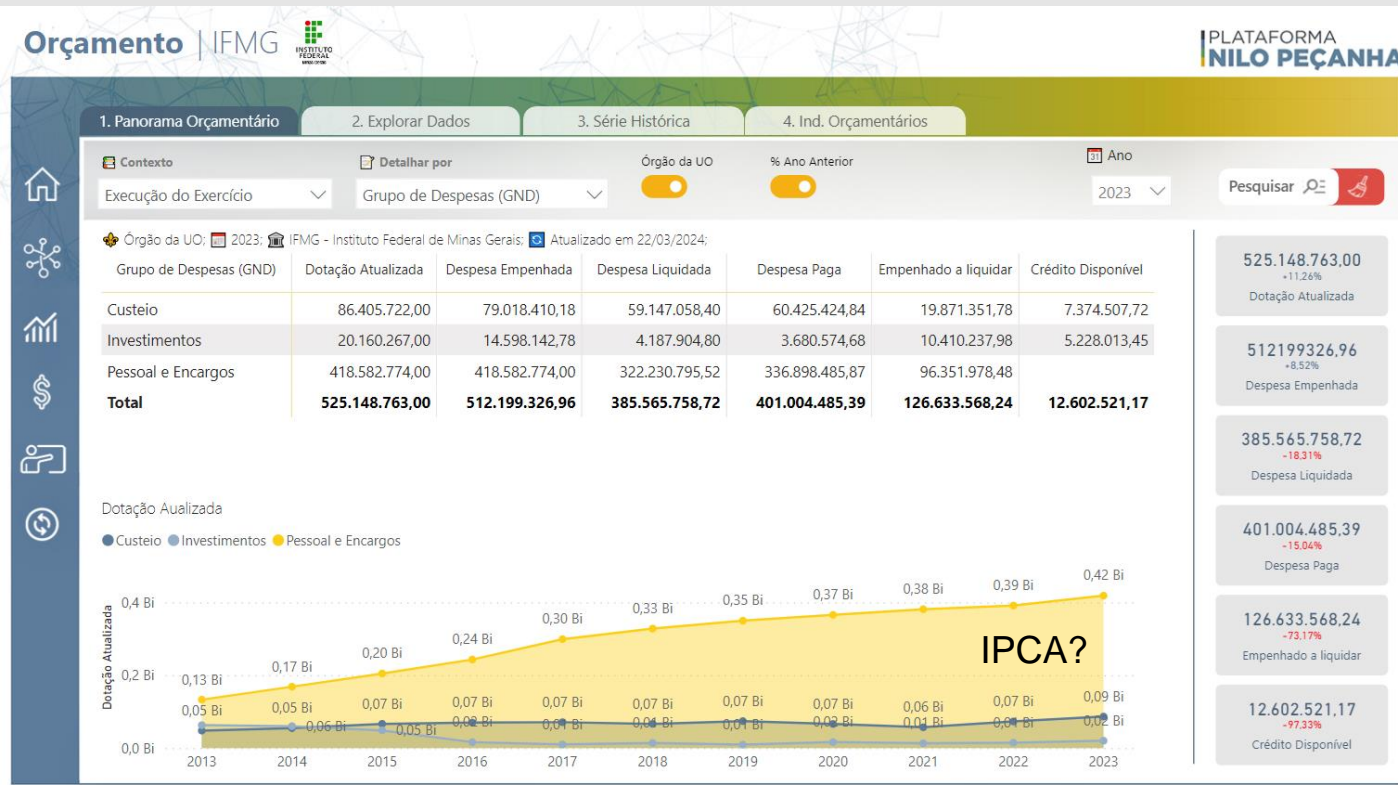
Orçamento | IFMG
INSTITUTO FEDERAL

PLATAFORMA
NILO PEÇANHA

1. Panorama Orçamentário
2. Explorar Dados
3. Série Histórica
4. Ind. Orçamentários

Contexto
Execução do Exercício

Detalhar por
Grupo de Despesas (GND)

Órgão da UO

% Ano Anterior

Ano
2023

Pesquisar

Órgão da UO; 2023; IFMG - Instituto Federal de Minas Gerais; Atualizado em 22/03/2024;

| Grupo de Despesas (GND) | Dotação Atualizada | Despesa Empenhada | Despesa Liquidada | Despesa Paga | Empenhado a liquidar | Crédito Disponível |
|---|---|---|---|---|---|---|
| Custeio | 86.405.722,00 | 79.018.410,18 | 59.147.058,40 | 60.425.424,84 | 19.871.351,78 | 7.374.507,72 |
| Investimentos | 20.160.267,00 | 14.598.142,78 | 4.187.904,80 | 3.680.574,68 | 10.410.237,98 | 5.228.013,45 |
| Pessoal e Encargos | 418.582.774,00 | 418.582.774,00 | 322.230.795,52 | 336.898.485,87 | 96.351.978,48 | |
| Total | 525.148.763,00 | 512.199.326,96 | 385.565.758,72 | 401.004.485,39 | 126.633.568,24 | 12.602.521,17 |

525.148.763,00
+11,26%
Dotação Atualizada

512199326,96
+8,52%
Despesa Empenhada

385.565.758,72
-18,31%
Despesa Liquidada

401.004.485,39
-15,04%
Despesa Paga

126.633.568,24
-73,17%
Empenhado a liquidar

12.602.521,17
-97,33%
Crédito Disponível

Dotação Aualizada

Custeio Investimentos Pessoal e Encargos

Dotação Atualizada
0,4 Bi
0,2 Bi
0,0 Bi

0,13 Bi 0,17 Bi 0,20 Bi 0,24 Bi 0,30 Bi 0,33 Bi 0,35 Bi 0,37 Bi 0,38 Bi 0,39 Bi 0,42 Bi
0,05 Bi 0,05 Bi 0,06 Bi 0,07 Bi 0,05 Bi 0,07 Bi 0,02 Bi 0,07 Bi 0,01 Bi 0,07 Bi 0,01 Bi 0,07 Bi 0,01 Bi 0,07 Bi 0,02 Bi 0,06 Bi 0,01 Bi 0,07 Bi 0,01 Bi 0,09 Bi 0,02 Bi

IPCA?

2013 2014 2015 2016 2017 2018 2019 2020 2021 2022 2023